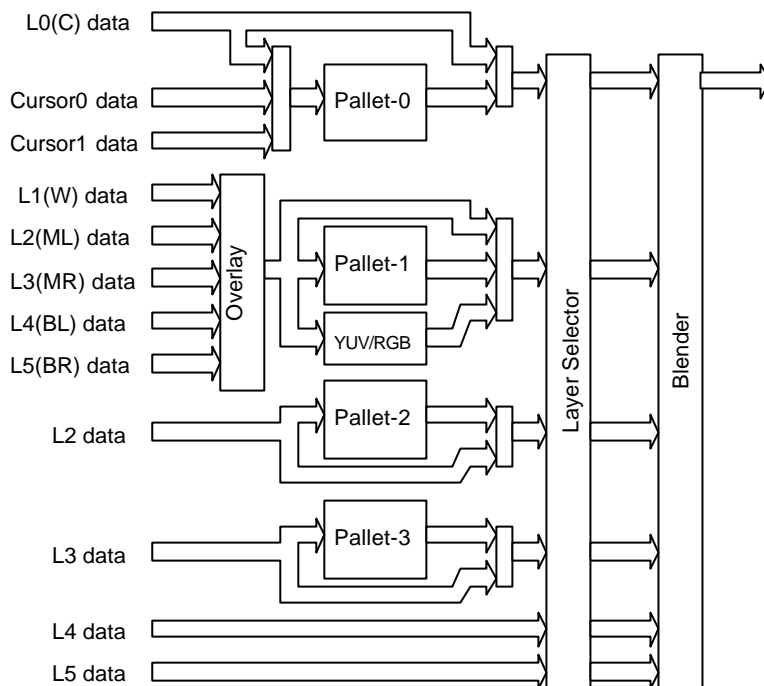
L0(C) data

Cursor0 data

Pallet-0

Cursor1 data

L1(W) data

L2(ML) data

L3(MR) data

L4(BL) data

L5(BR) data

Overlay

Pallet-1

YUV/RGB

Layer Selector

Blender

L2 data

Pallet-2

L3 data

Pallet-3

L4 data

L5 data